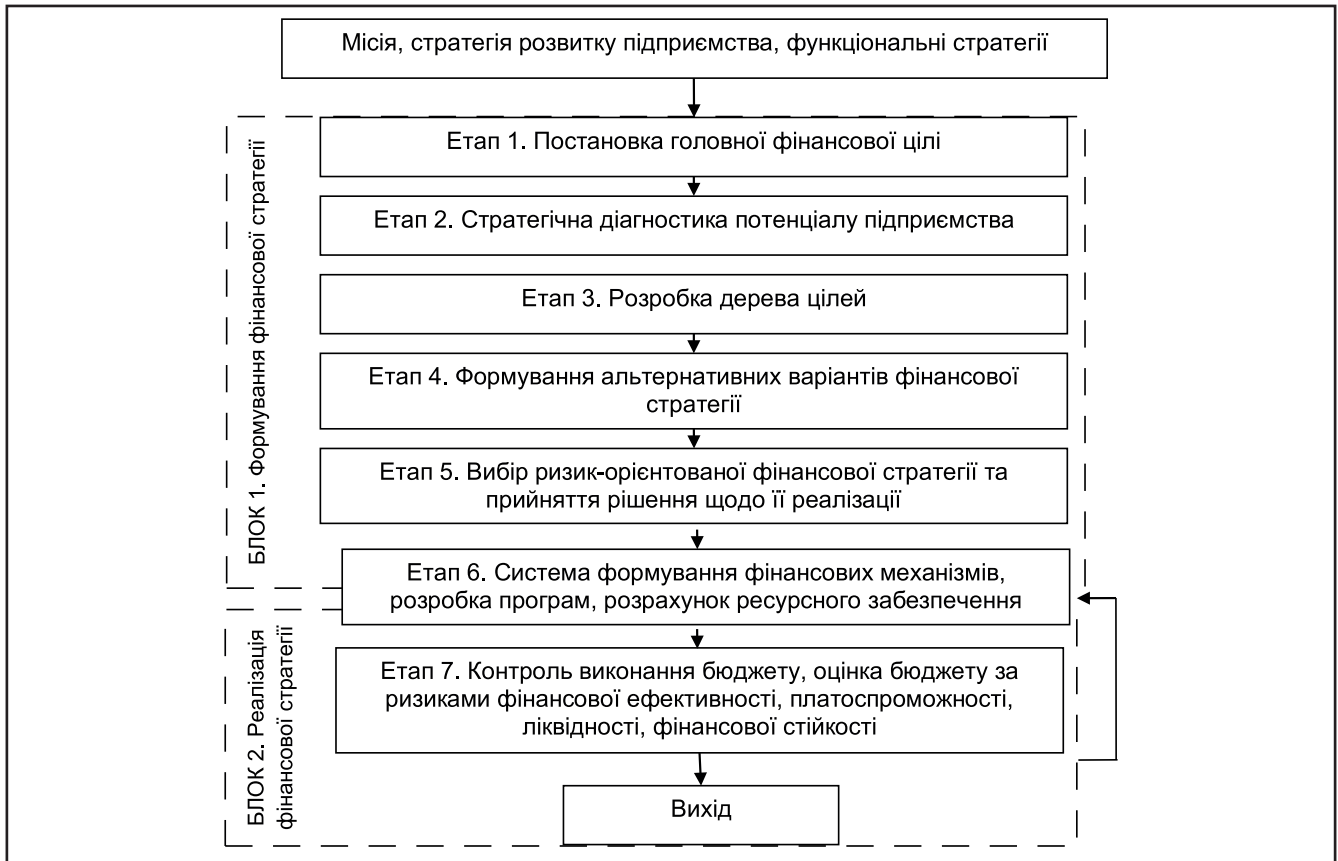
Місія, стратегія розвитку підприємства, функціональні стратегії

БЛОК 1. Формування фінансової стратегії

Етап 1. Постановка головної фінансової цілі

Етап 2. Стратегічна діагностика потенціалу підприємства

Етап 3. Розробка дерева цілей

Етап 4. Формування альтернативних варіантів фінансової стратегії

Етап 5. Вибір ризик-орієнтованої фінансової стратегії та прийняття рішення щодо її реалізації

Етап 6. Система формування фінансових механізмів, розробка програм, розрахунок ресурсного забезпечення

БЛОК 2. Реалізація фінансової стратегії

Етап 7. Контроль виконання бюджету, оцінка бюджету за ризиками фінансової ефективності, платоспроможності, ліквідності, фінансової стійкості

Вихід